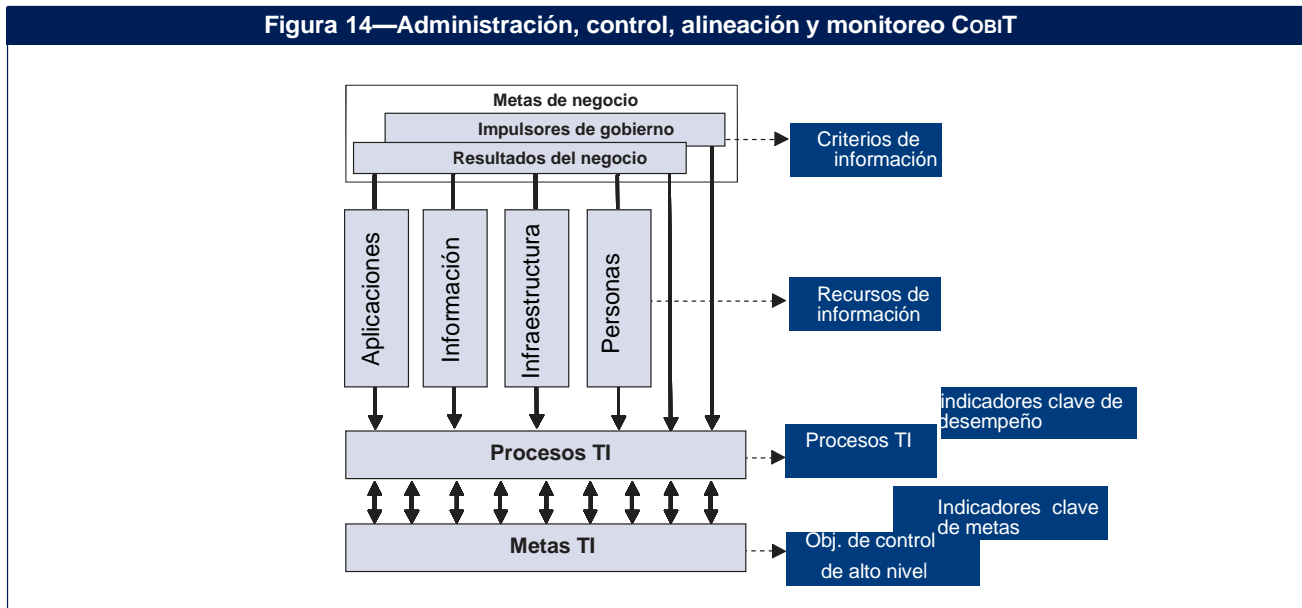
Figura 14—Administración, control, alineación y monitoreo COBIT

Metas de negocio

Impulsores de gobierno

Resultados del negocio

Criterios de información

Aplicaciones

Información

Infraestructura

Personas

Recursos de información

indicadores clave de desempeño

Procesos TI

Procesos TI

Indicadores clave de metas

Metas TI

Obj. de control de alto nivel